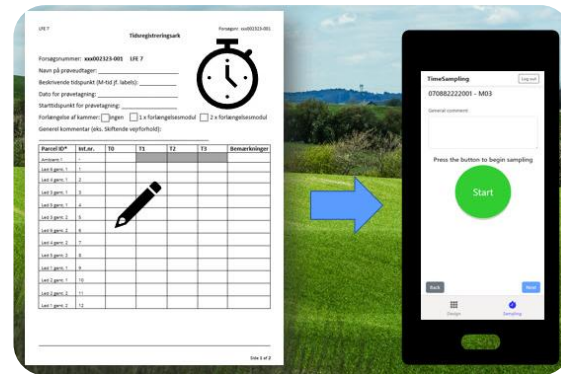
LFE 7

Tidsregistreringsark

Forsøgsnr. xxx002323-001

Forsøgsnummer: xxx002323-001 LFE 7

Navn på prøvetager: ___________

Beskrivende tidspunkt (M-tid jf. labels): ___________

Dato for prøvetagning: ___________

Starttidspunkt for prøvetagning: ___________

Forlængelse af kammer: ingen 1 x forlængelsesmodul 2 x forlængelsesmodul

Generel kommentar (eks. Skiftende vejrforhold):

| Parcel ID* | Int.nr. | T0 | T1 | T2 | T3 | Bemærkninger |
|---|---|---|---|---|---|---|
| Ambient 1 | 1 | | | | | |
| Led 0 gent. 1 | 2 | | | | | |
| Led 0 gent. 1 | 3 | | | | | |
| Led 0 gent. 1 | 4 | | | | | |
| Led 0 gent. 2 | 5 | | | | | |
| Led 0 gent. 2 | 6 | | | | | |
| Led 0 gent. 2 | 7 | | | | | |
| Led 0 gent. 2 | 8 | | | | | |
| Led 1 gent. 1 | 9 | | | | | |
| Led 1 gent. 1 | 10 | | | | | |
| Led 2 gent. 1 | 11 | | | | | |
| Led 2 gent. 2 | 12 | | | | | |

Side 1 af 2

TimeSampling
Log out
070882222001 - M03
General comment
Press the button to begin sampling
Start
Back
Next
Design
Sampling